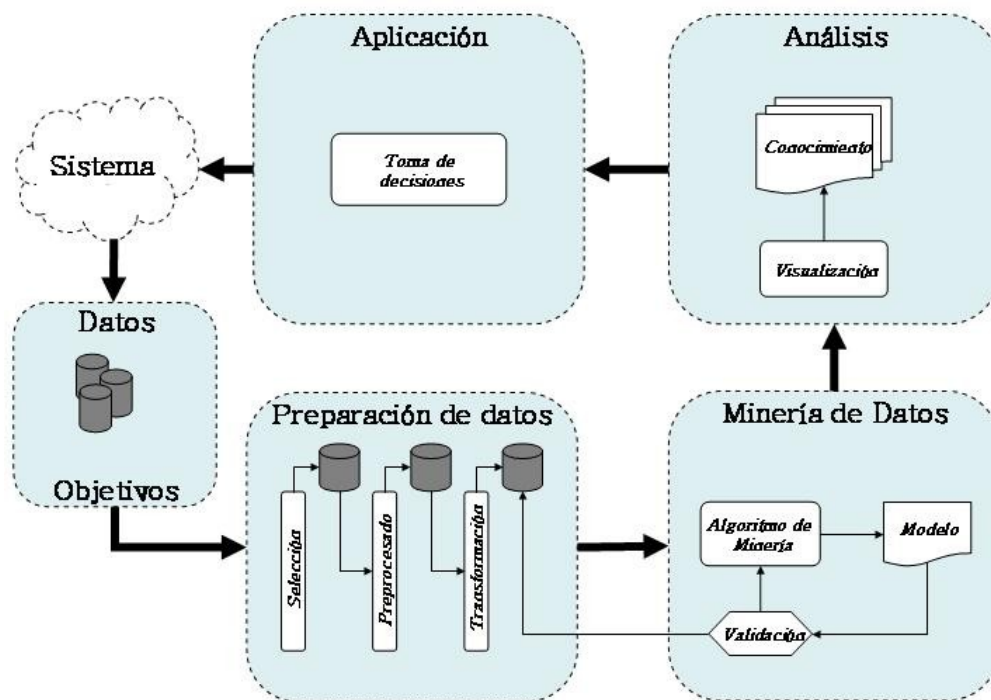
Aplicación

Toma de decisiones

Análisis

Conocimiento

Visualización

Sistema

Datos

Objetivos

Preparación de datos

Selección

Preprocesado

Trasformación

Minería de Datos

Algoritmo de Minería

Modelo

Validación